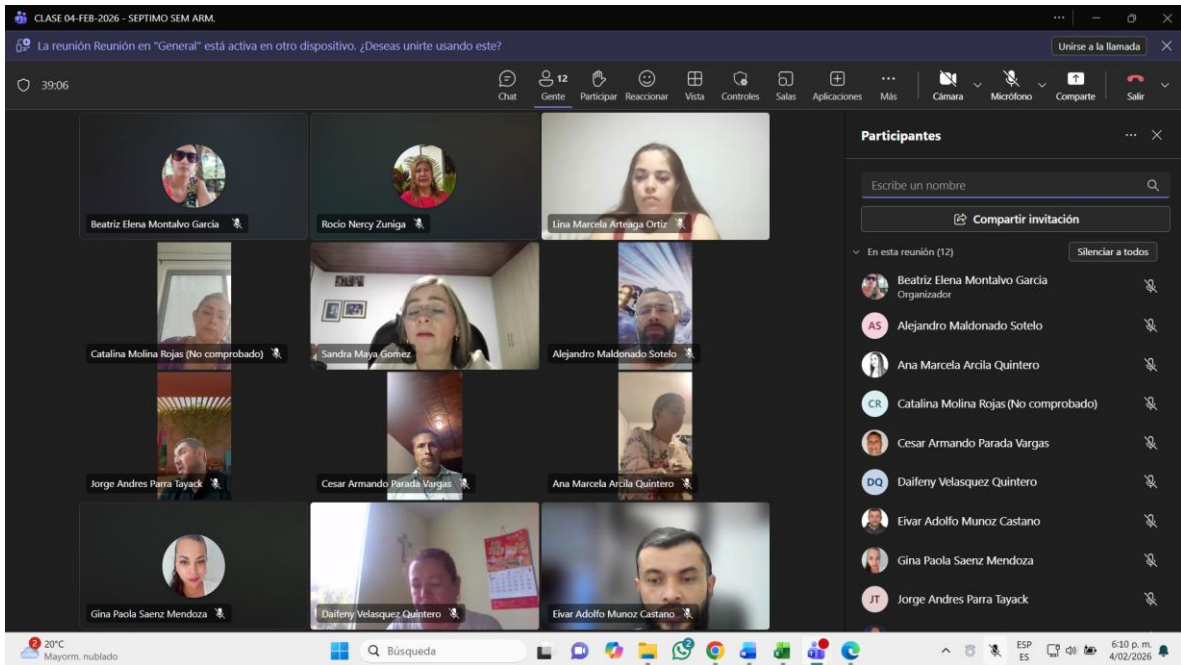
CLASE 04-FEB-2026 - SEPTIMO SEM ARM.

La reunión Reunión en "General" está activa en otro dispositivo. ¿Deseas unirte usando este?

Unirse a la llamada

39:06

Chat
12
Gente
Participar
Reaccionar
Vista
Controles
Salas
Aplicaciones
Más
Cámara
Micrófono
Comparte
Salir

Beatriz Elena Montalvo Garcia
Rocio Nercy Zuniga
Lina Marcela Arteaga Ortiz
Catalina Molina Rojas (No comprobado)
Sandra Maya Gomez
Alejandro Maldonado Sotelo
Jorge Andres Parra Tayack
Cesar Armando Parada Vargas
Ana Marcela Arcila Quintero
Gina Paola Saenz Mendoza
Daifeny Velasquez Quintero
Eivar Adolfo Munoz Castano

Participantes

Escribe un nombre

Compartir invitación

En esta reunión (12)

Silenciar a todos

Beatriz Elena Montalvo Garcia
Organizador
AS Alejandro Maldonado Sotelo
Ana Marcela Arcila Quintero
CR Catalina Molina Rojas (No comprobado)
Cesar Armando Parada Vargas
DQ Daifeny Velasquez Quintero
Eivar Adolfo Munoz Castano
Gina Paola Saenz Mendoza
JT Jorge Andres Parra Tayack

2 20°C
Mayorm. nublado

Búsqueda

ESP
ES

6:10 p. m.
4/02/2026